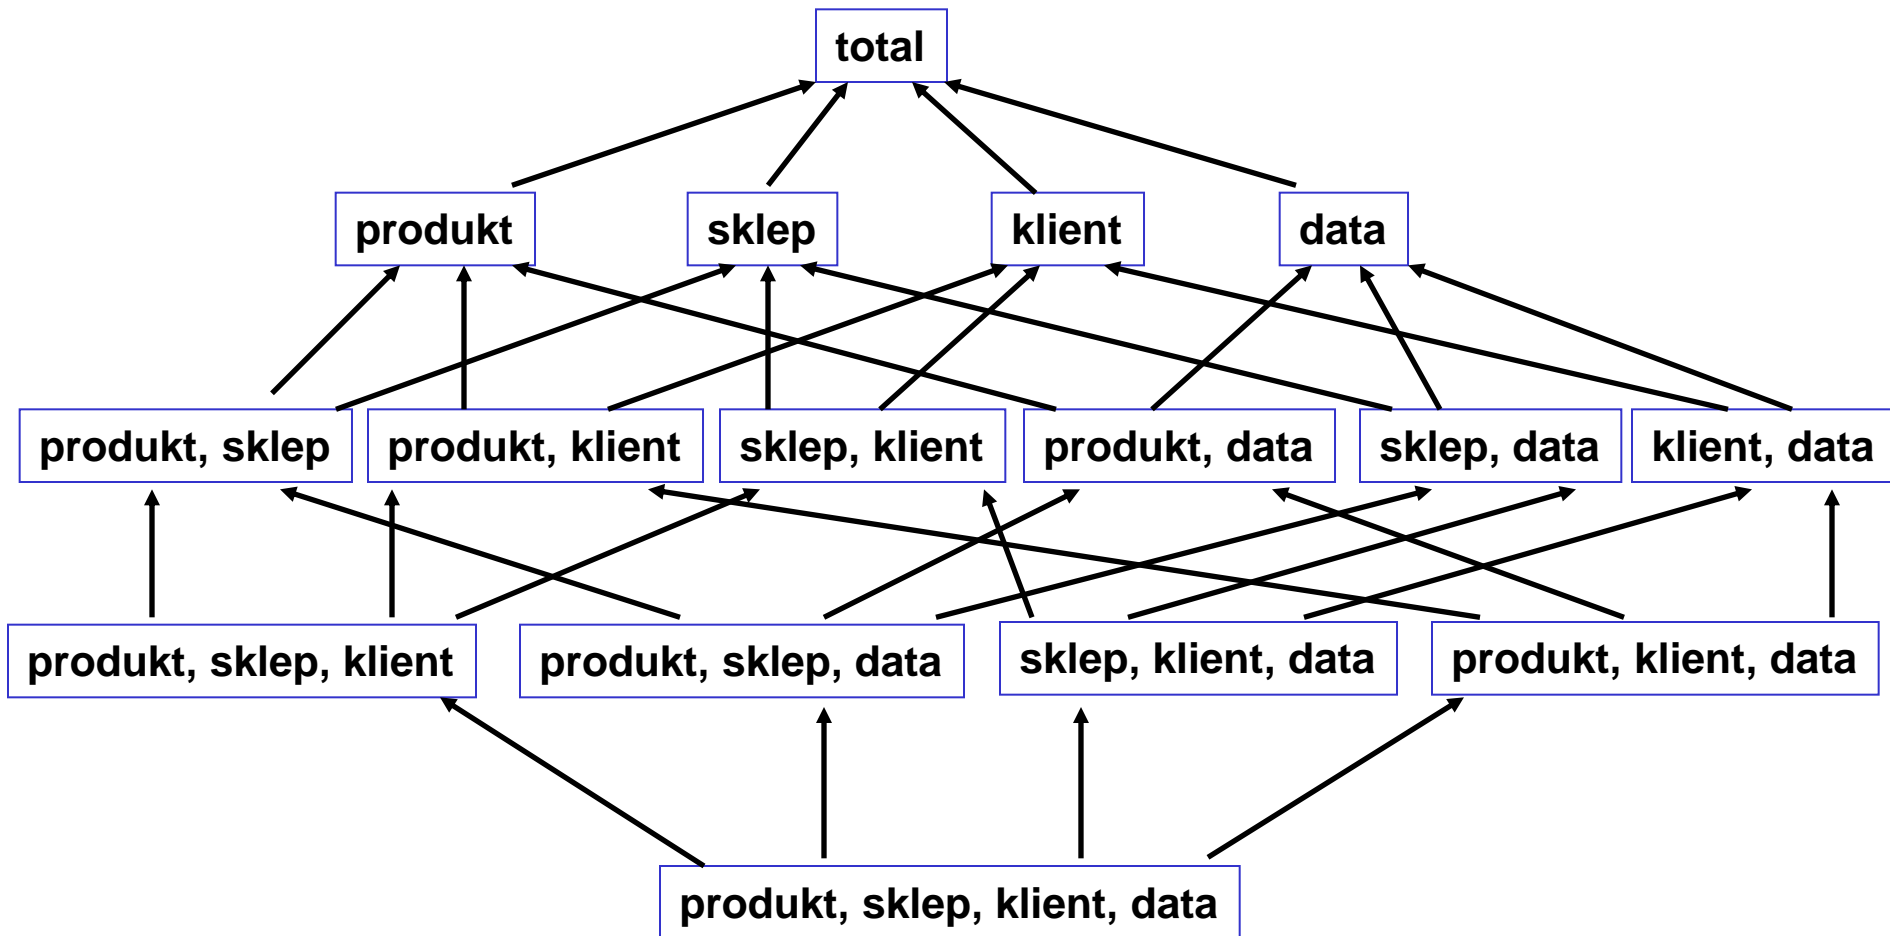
total

produkt

sklep

klient

data

produkt, sklep

produkt, klient

sklep, klient

produkt, data

sklep, data

klient, data

produkt, sklep, klient

produkt, sklep, data

sklep, klient, data

produkt, klient, data

produkt, sklep, klient, data